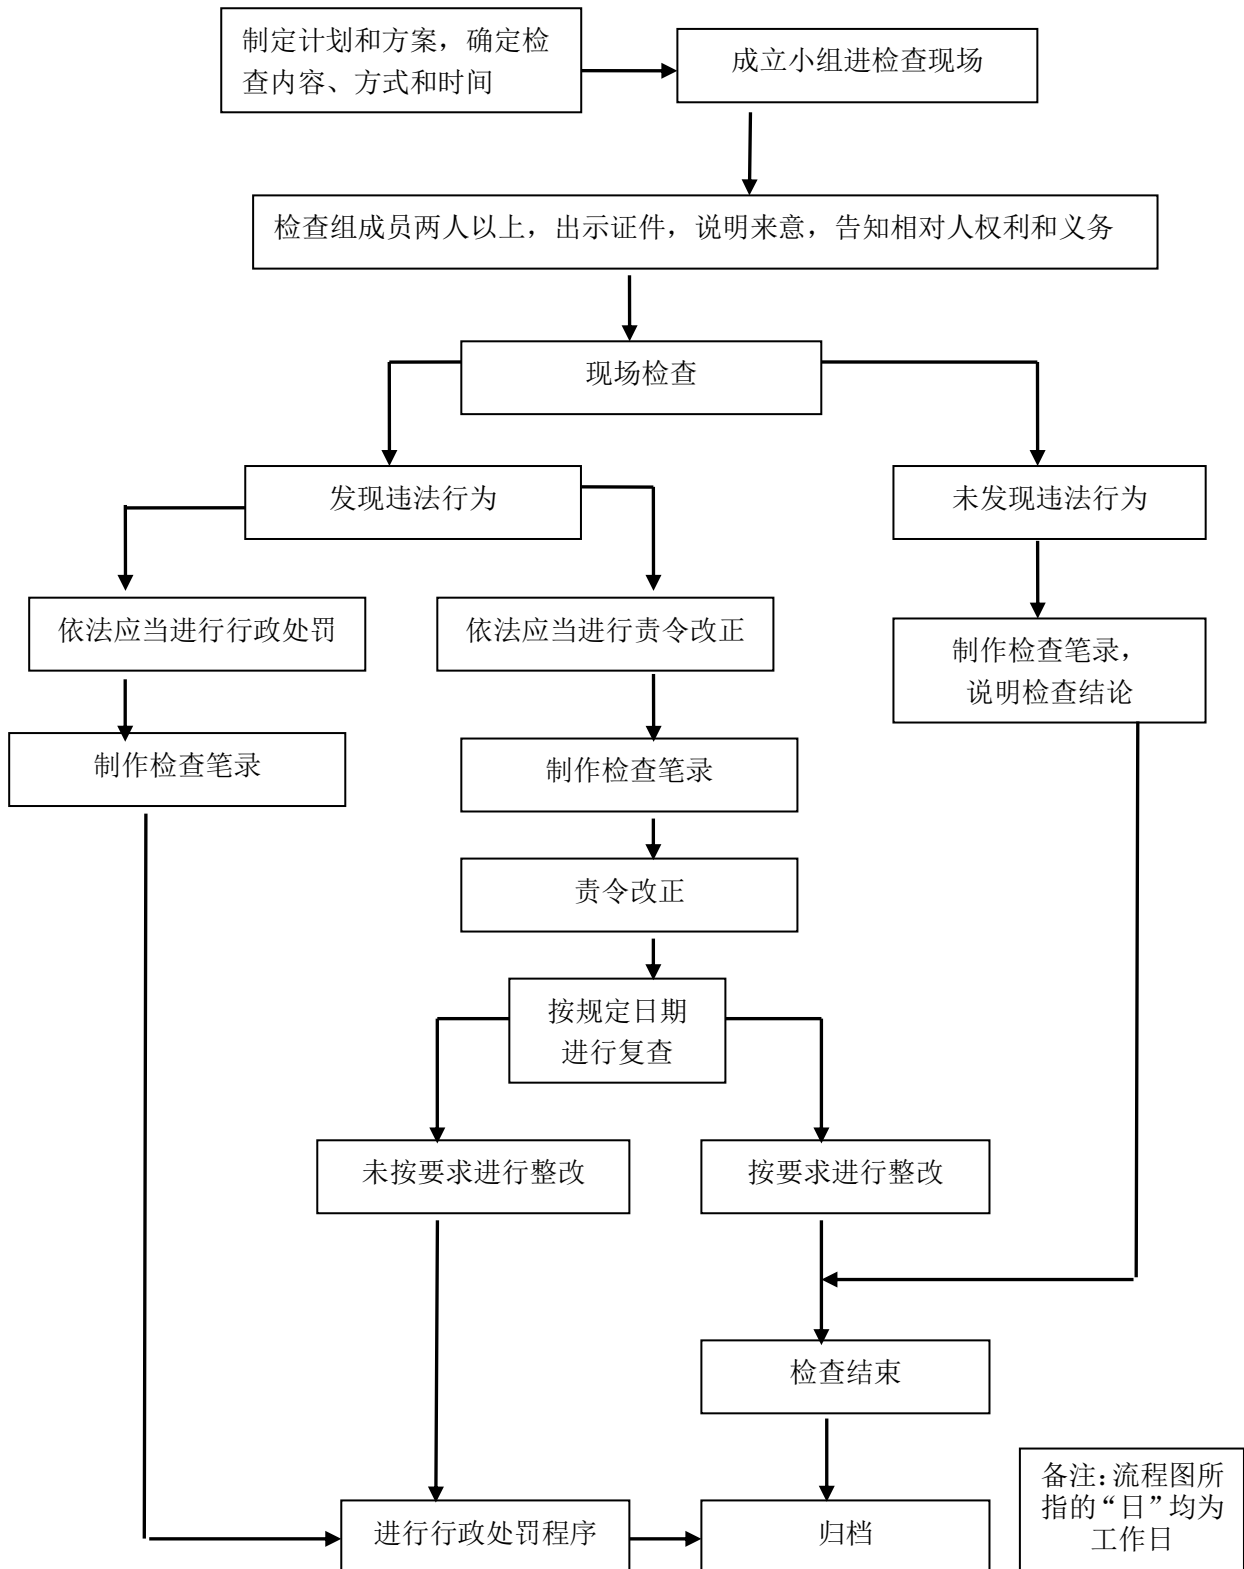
制定计划和方案，确定检查内容、方式和时间

成立小组进检查现场

检查组成员两人以上，出示证件，说明来意，告知相对人权利和义务

现场检查

发现违法行为

未发现违法行为

依法应当进行行政处罚

依法应当进行责令改正

制作检查笔录，说明检查结论

制作检查笔录

制作检查笔录

责令改正

按规定日期进行复查

未按要求进行整改

按要求进行整改

检查结束

进行行政处罚程序

归档

备注:流程图所指的“日”均为工作日